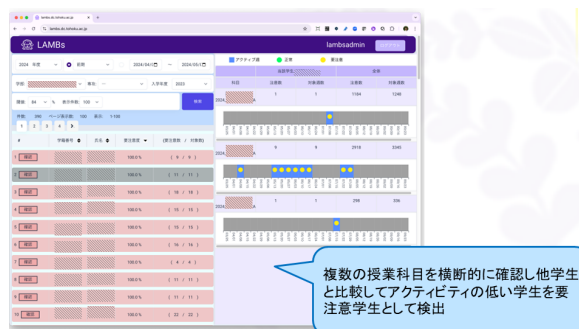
LAMBs

lambsadmin

2024 年度 前期 2024/04/01 ~ 2024/09/01

学部 学科 入学年度 2023

課題 84 表示件数 100 検索

1 2 3 4 5

| # | | 学籍番号 | 氏名 | 提出割合 | (提出数数 / 対象数) |
|---|---|---|---|---|---|
| 1 | 確認 | | | 100.0 % | ( 9 / 9 ) |
| 2 | 確認 | | | 100.0 % | ( 11 / 11 ) |
| 3 | 確認 | | | 100.0 % | ( 15 / 15 ) |
| 4 | 確認 | | | 100.0 % | ( 15 / 15 ) |
| 5 | 確認 | | | 100.0 % | ( 15 / 15 ) |
| 6 | 確認 | | | 100.0 % | ( 16 / 16 ) |
| 7 | 確認 | | | 100.0 % | ( 4 / 4 ) |
| 8 | 確認 | | | 100.0 % | ( 11 / 11 ) |
| 9 | 確認 | | | 100.0 % | ( 11 / 11 ) |
| 10 | 確認 | | | 100.0 % | ( 22 / 22 ) |

アクティブ量 正常 要注意

| 科目 | 出席数 | 対象授業数 | 出席数 | 対象授業数 |
|---|---|---|---|---|
| 2024 | 1 | 1 | 1184 | 1246 |
| 2024 | 9 | 9 | 2918 | 2945 |
| 2024 | 1 | 1 | 298 | 306 |

複数の授業科目を横断的に確認し他学生と比較してアクティビティの低い学生を要注意学生として検出